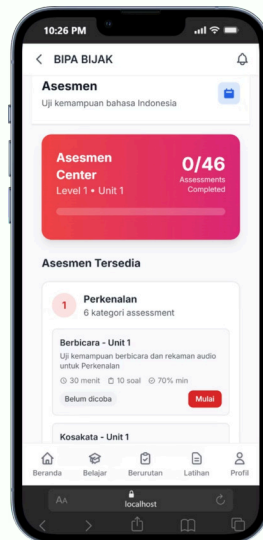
10:26 PM

BIPA BIJAK

Asesmen
Uji kemampuan bahasa Indonesia

Asesmen Center
Level 1 • Unit 1

0/46
Assessments Completed

Asesmen Tersedia

1
Perkenalan
6 kategori assessment

Berbicara - Unit 1
Uji kemampuan berbicara dan rekaman audio untuk Perkenalan
30 menit 10 soal 70% min
Belum dicoba
Mulai

Kosakata - Unit 1

Beranda
Belajar
Berurutan
Latihan
Profil

AA
localhost